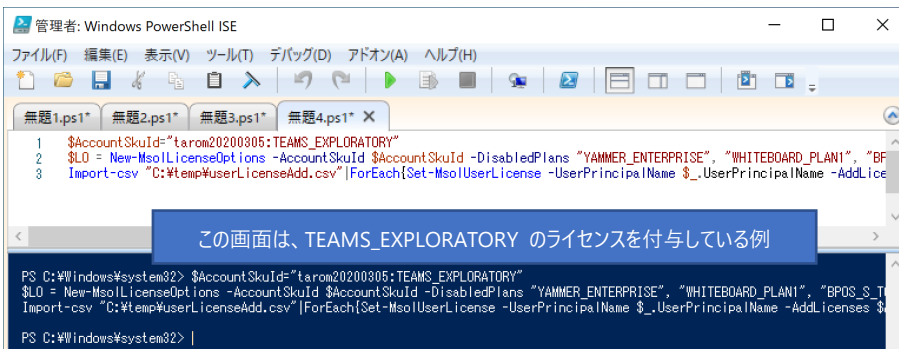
管理者: Windows PowerShell ISE

ファイル(F) 編集(E) 表示(V) ツール(T) デバッグ(D) アドオン(A) ヘルプ(H)

無題1.ps1* 無題2.ps1* 無題3.ps1* 無題4.ps1* ✕

1 $AccountSkuId="tarom20200305:TEAMS_EXPLORATORY"
2 $LO = New-MsolLicenseOptions -AccountSkuId $AccountSkuId -DisabledPlans "YAMMER_ENTERPRISE", "WHITEBOARD_PLAN1", "BP
3 Import-csv "C:¥temp¥userLicenseAdd.csv"|ForEach{Set-MsolUserLicense -UserPrincipalName $_.UserPrincipalName -AddLice

この画面は、TEAMS_EXPLORATORY のライセンスを付与している例

PS C:¥Windows¥system32> $AccountSkuId="tarom20200305:TEAMS_EXPLORATORY"
$LO = New-MsolLicenseOptions -AccountSkuId $AccountSkuId -DisabledPlans "YAMMER_ENTERPRISE", "WHITEBOARD_PLAN1", "BPOS_S_T
Import-csv "C:¥temp¥userLicenseAdd.csv"|ForEach{Set-MsolUserLicense -UserPrincipalName $_.UserPrincipalName -AddLicenses $

PS C:¥Windows¥system32> |